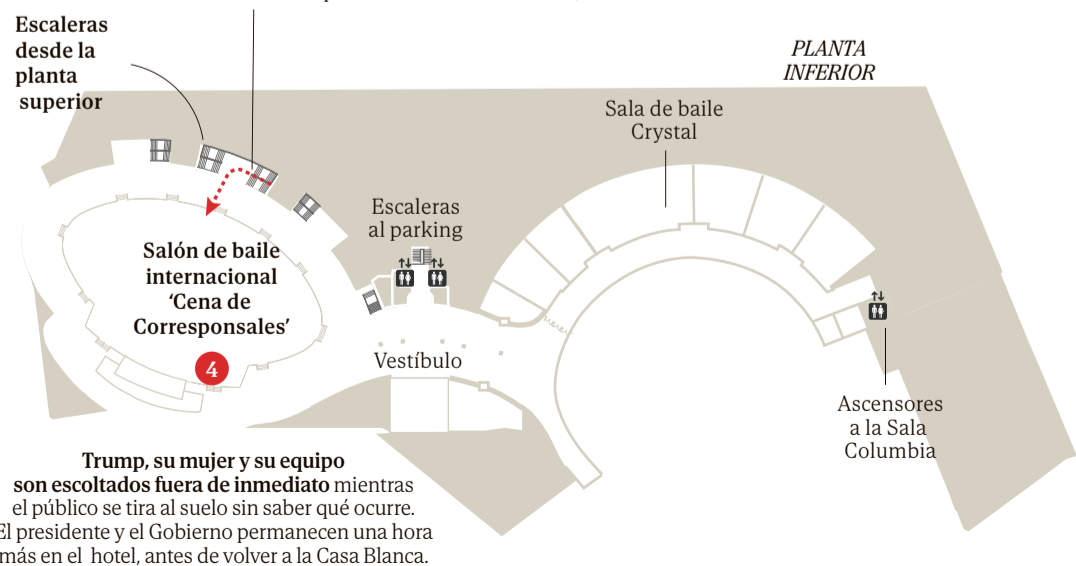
Escaleras desde la planta superior

PLANTA INFERIOR

Sala de baile Crystal

Escaleras al parking

Salón de baile internacional 'Cena de Corresponsales'

4

Vestíbulo

Ascensores a la Sala Columbia

Trump, su mujer y su equipo son escoltados fuera de inmediato mientras el público se tira al suelo sin saber qué ocurre. El presidente y el Gobierno permanecen una hora más en el hotel, antes de volver a la Casa Blanca.